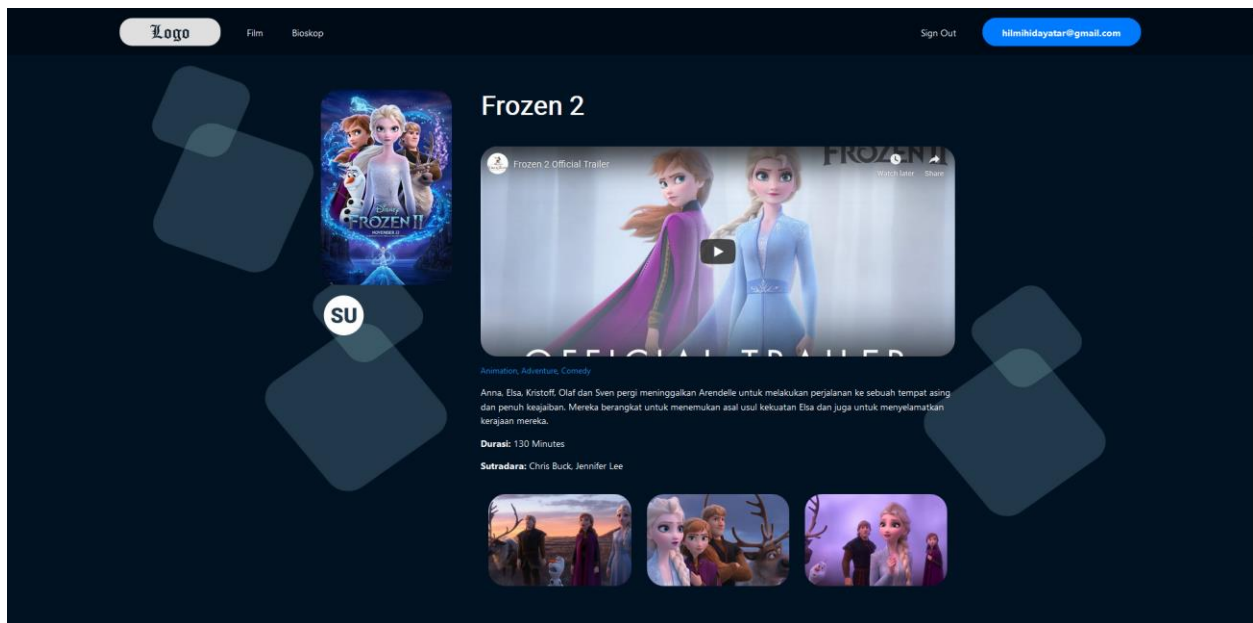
Logo Film Bioskop

Sign Out hilmihidayatar@gmail.com

Disney FROZEN II NOVEMBER 22

SU

Frozen 2

Frozen 2 Official Trailer

FROZEN II

Watch later Share

OFFICIAL TRAILER

Animation, Adventure, Comedy

Anna, Elsa, Kristoff, Olaf dan Sven pergi meninggalkan Arendelle untuk melakukan perjalanan ke sebuah tempat asing dan penuh keajaiban. Mereka berangkat untuk menemukan asal usul kekuatan Elsa dan juga untuk menyelamatkan kerajaan mereka.

**Durasi:** 130 Minutes

**Sutradara:** Chris Buck, Jennifer Lee